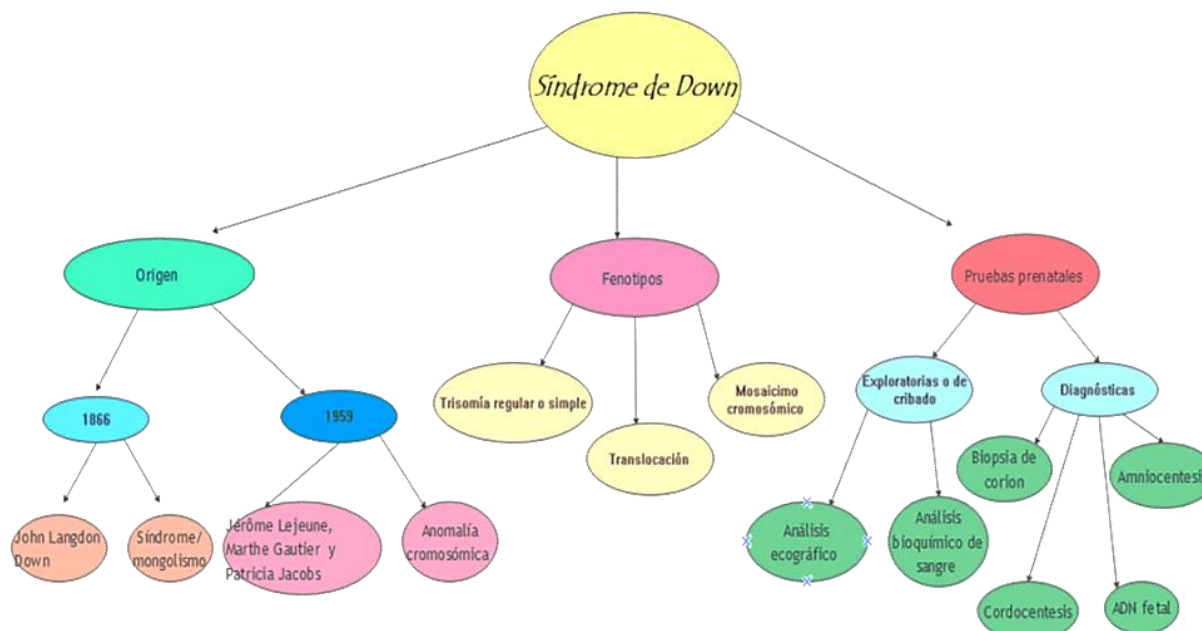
Síndrome de Down

Origen

1866

John Langdon Down

Síndrome/ mongolismo

1959

Jérôme Lejeune, Marthe Gautier y Patricia Jacobs

Anomalía cromosómica

Fenotipos

Trisomía regular o simple

Translocación

Mosaicimo cromosómico

Pruebas prenatales

Exploratorias o de cribado

Análisis ecográfico

Análisis bioquímico de sangre

Diagnósticas

Biopsia de corion

Cordocentesis

ADN fetal

Amniocentesi